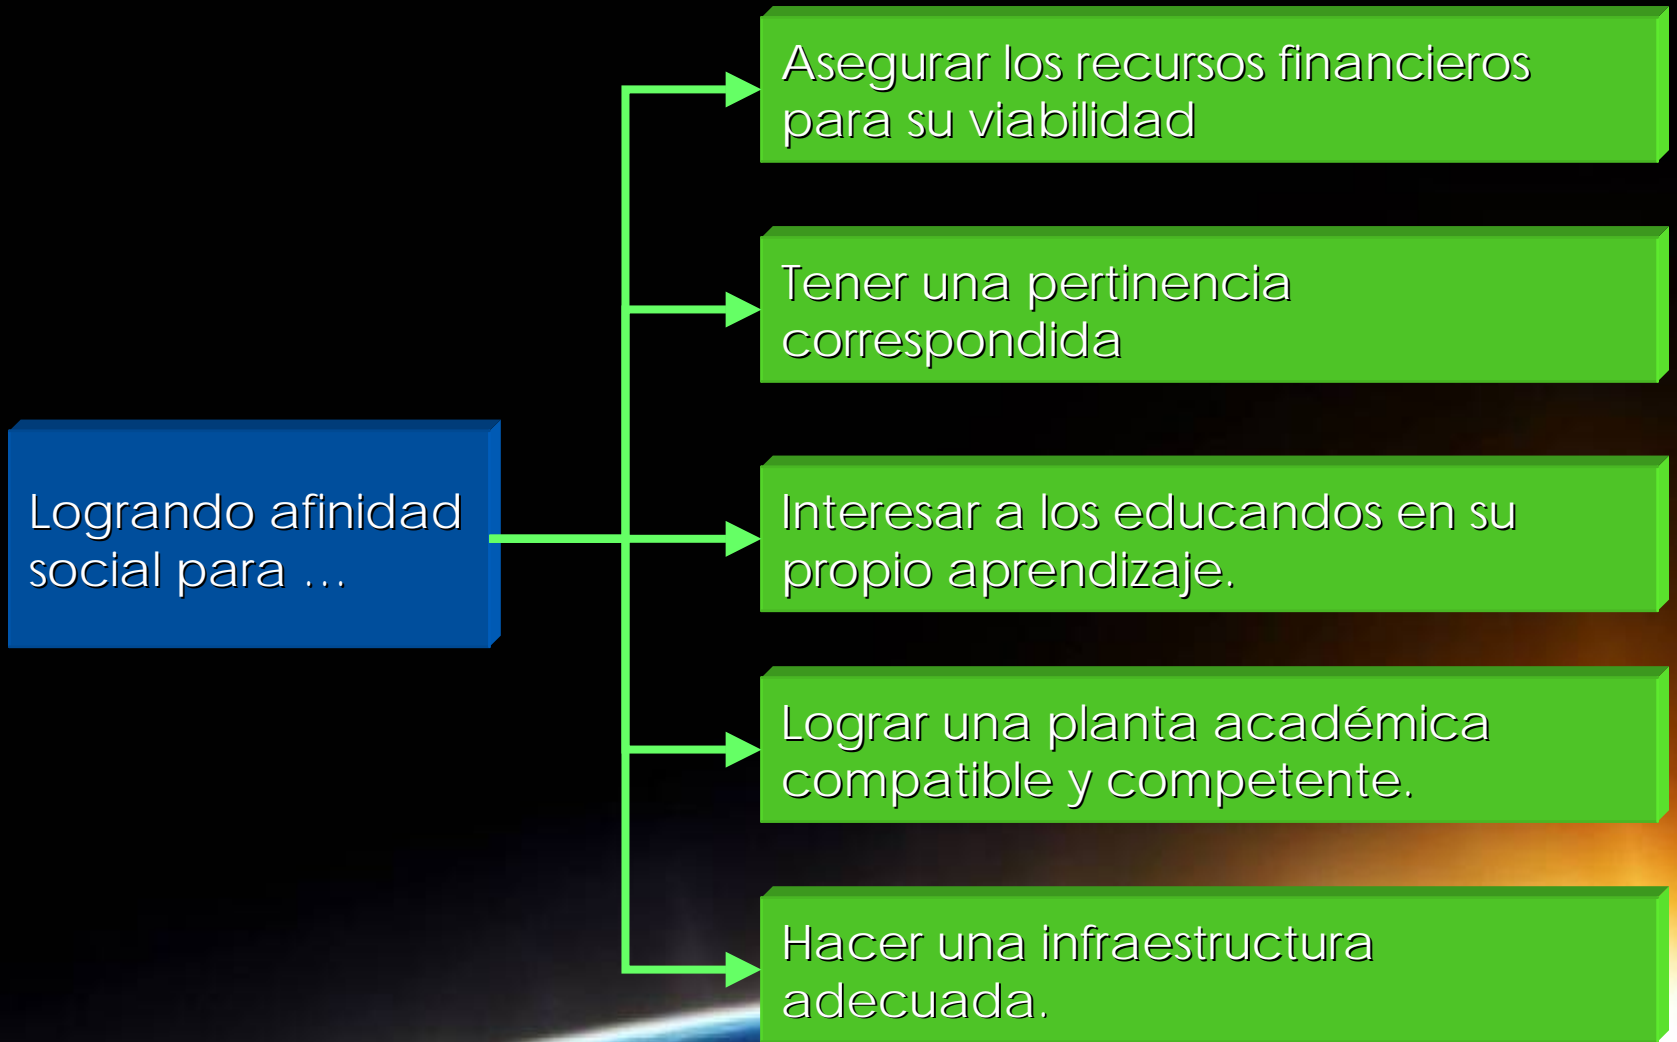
Logrando afinidad social para …

Asegurar los recursos financieros para su viabilidad

Tener una pertinencia correspondida

Interesar a los educandos en su propio aprendizaje.

Lograr una planta académica compatible y competente.

Hacer una infraestructura adecuada.